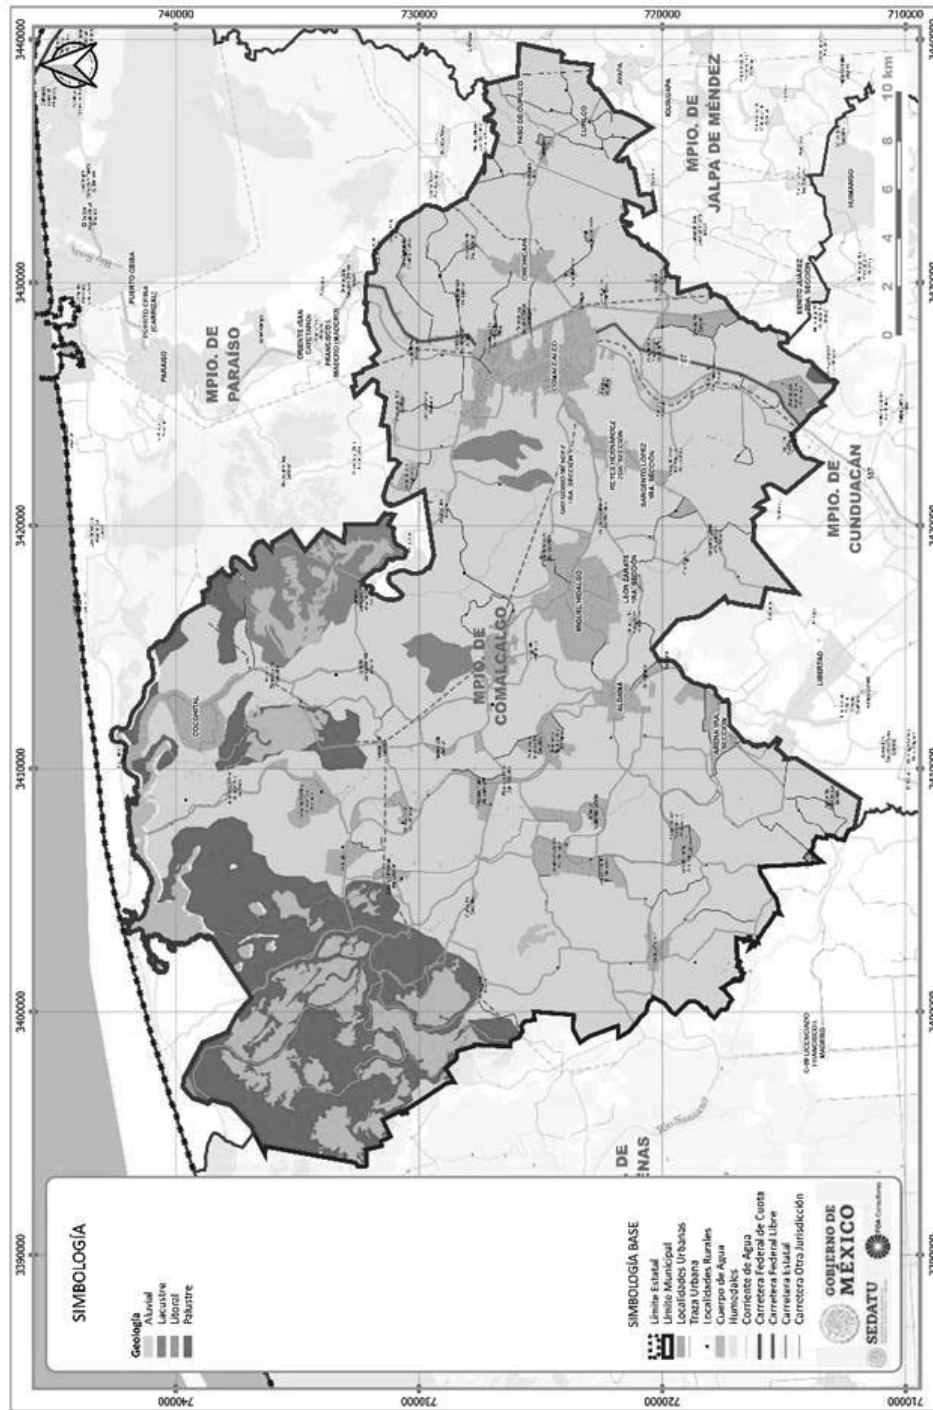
740000
730000
720000
710000
3440000
3430000
3420000
3410000
3400000
3390000

SIMBOLOGÍA

Geología
Aluvial
Lacustre
Litoral
Palustre

SIMBOLOGÍA BASE
Límite Estatal
Límite Municipal
Localidades Urbanas
Traza Urbana
Localidades Rurales
Cuerpo de Agua
Humedales
Corriente de Agua
Carretera Federal de Cuota
Carretera Federal Libre
Carretera Estatal
Carretera Otra Jurisdicción

GOBIERNO DE MÉXICO
SEDATU

MPIO. DE PARAÍSO
MPIO. DE JALPA DE MÉNDEZ
MPIO. DE CUNDUACÁN
MPIO. DE COMALCALCO
DE
NAS

PUERTO CEIBA
PUERTO CEIBA (CARRIZAL)
PARAÍSO
ORIENTE JUAN
FRANCISCO I. MADERO
COCOHITAL
CHICHICAPA
COMALCALCO
PASO DE CUPILCO
CUPILCO
AYAPA
IQUINUAPA
HUMANGO
BENITO JUÁREZ
MIGUEL HIDALGO
LEÓN ZÁRATE
SARGENTO LÓPEZ
PETES HERNÁNDEZ
ALDAMA
LIBERTAD
ARENA 1RA.
Río Seco

0 2 4 6 8 10 km